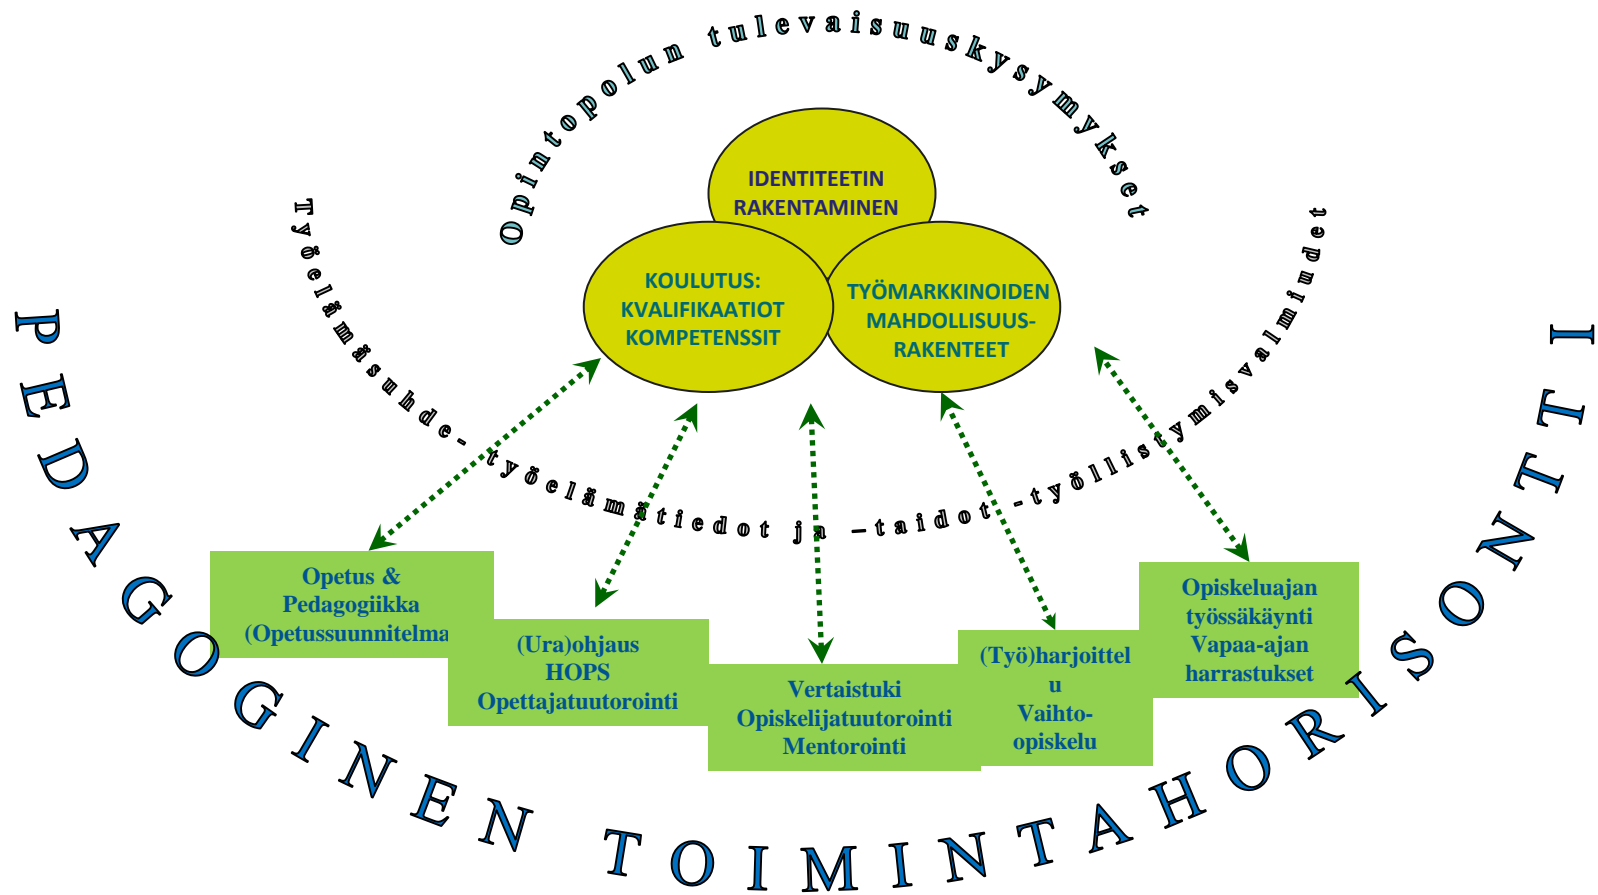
Opintopolun tulevaisuuskysymykset

IDENTITEETIN RAKENTAMINEN

KOULUTUS: KVALIFIKAATIOT KOMPETENSSIT

TYÖMARKKINOIDEN MAHDOLLISUUS-RAKENTEET

Työelämäsuhde- työelämätiedot ja –taidot -työllistymisvalmiudet

Opetus & Pedagogiikka (Opetussuunnitelma

(Ura)ohjaus HOPS Opettajatuutorointi

Vertaistuki Opiskelijatuutorointi Mentorointi

(Työ)harjoittelu Vaihto-opiskelu

Opiskeluajan työssäkäynti Vapaa-ajan harrastukset

PEDAGOGINEN TOIMINTAHORISONTTI